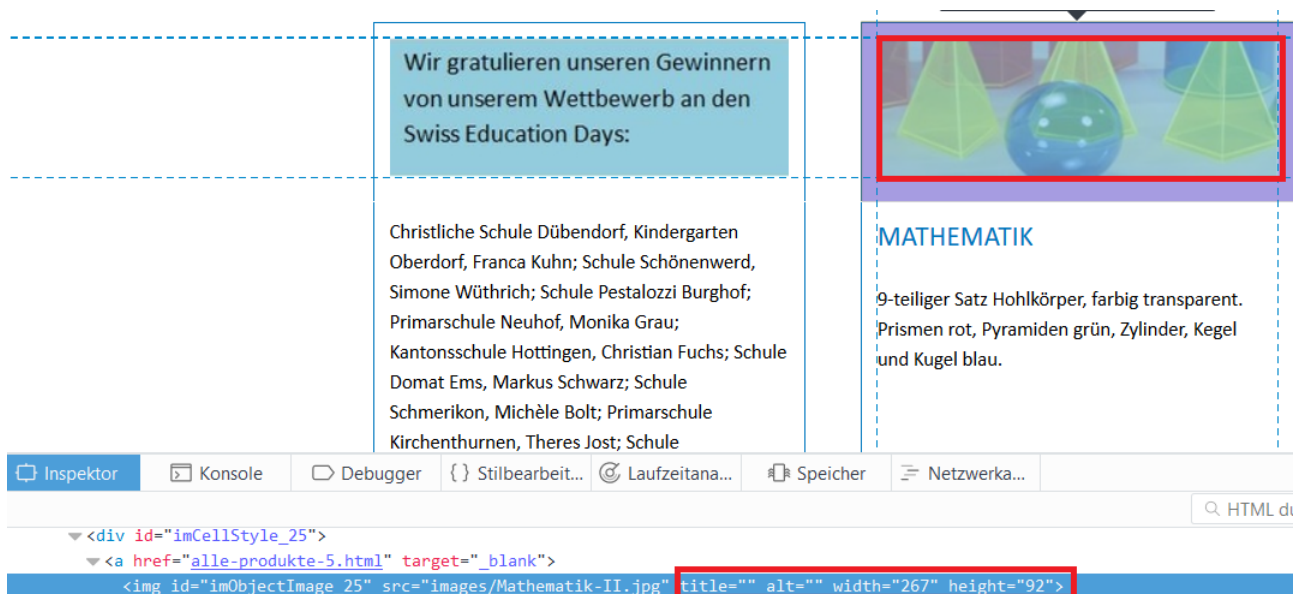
Wir gratulieren unseren Gewinnern von unserem Wettbewerb an den Swiss Education Days:

Christliche Schule Dübendorf, Kindergarten Oberdorf, Franca Kuhn; Schule Schönenwerd, Simone Wüthrich; Schule Pestalozzi Burghof; Primarschule Neuhof, Monika Grau; Kantonsschule Hottingen, Christian Fuchs; Schule Domat Ems, Markus Schwarz; Schule Schmerikon, Michèle Bolt; Primarschule Kirchenthurnen, Theres Jost; Schule

MATHEMATIK

9-teiliger Satz Hohlkörper, farbig transparent. Prismen rot, Pyramiden grün, Zylinder, Kegel und Kugel blau.

Inspektor
Konsole
Debugger
Stilbearbeit...
Laufzeitana...
Speicher
Netzwerka...

HTML du

<div id="imCellStyle_25">
<a href="alle-produkte-5.html" target="_blank">
<img id="imObjectImage 25" src="images/Mathematik-II.jpg" title="" alt="" width="267" height="92">